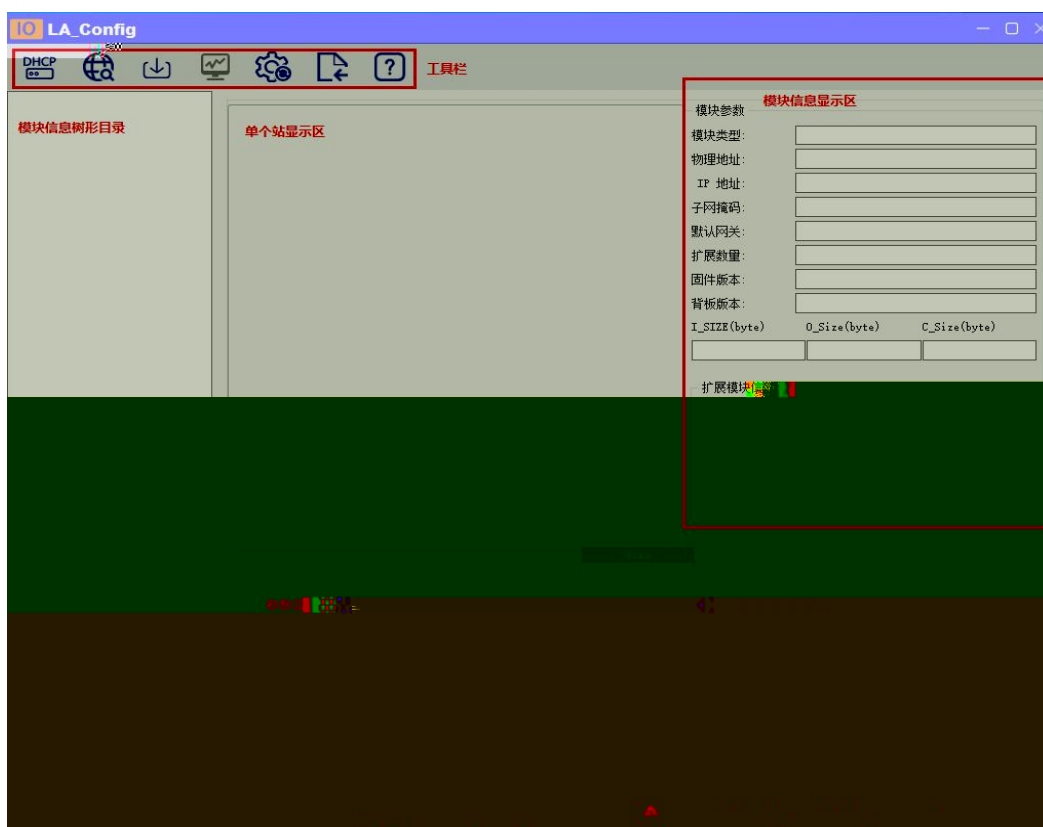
IO LA_Config

DHCP

工具栏

模块信息树形目录

单个站显示区

模块信息显示区

模块参数

模块类型:

物理地址:

IP 地址:

子网掩码:

默认网关:

扩展数量:

固件版本:

背板版本:

I_SIZE(byte) O_Size(byte) C_Size(byte)

扩展模块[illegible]